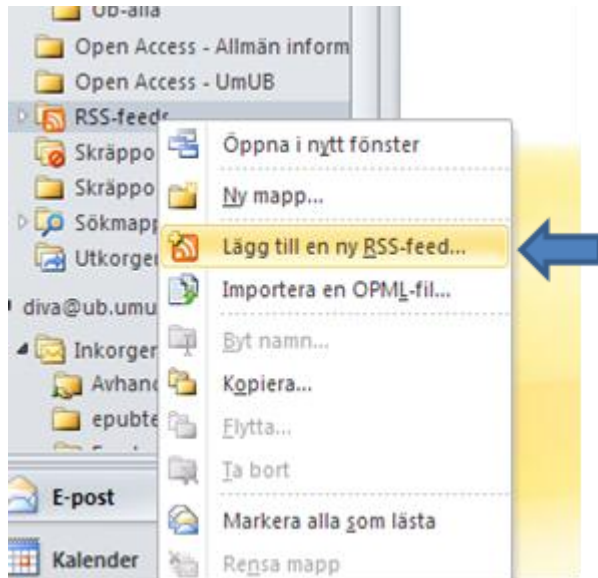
UB-alla
Open Access - Allmän inform
Open Access - UmUB
RSS-feeds
Skräppo
Skräppo
Sökmapp
Utkorge
diva@ub.umu
Inkorger
Avhand
epubte
E-post
Kalender

Öppna i nytt fönster
Ny mapp...
Lägg till en ny RSS-feed...
Importera en OPML-fil...
Byt namn...
Kopiera...
Flytta...
Ta bort
Markera alla som lästa
Rensa mapp